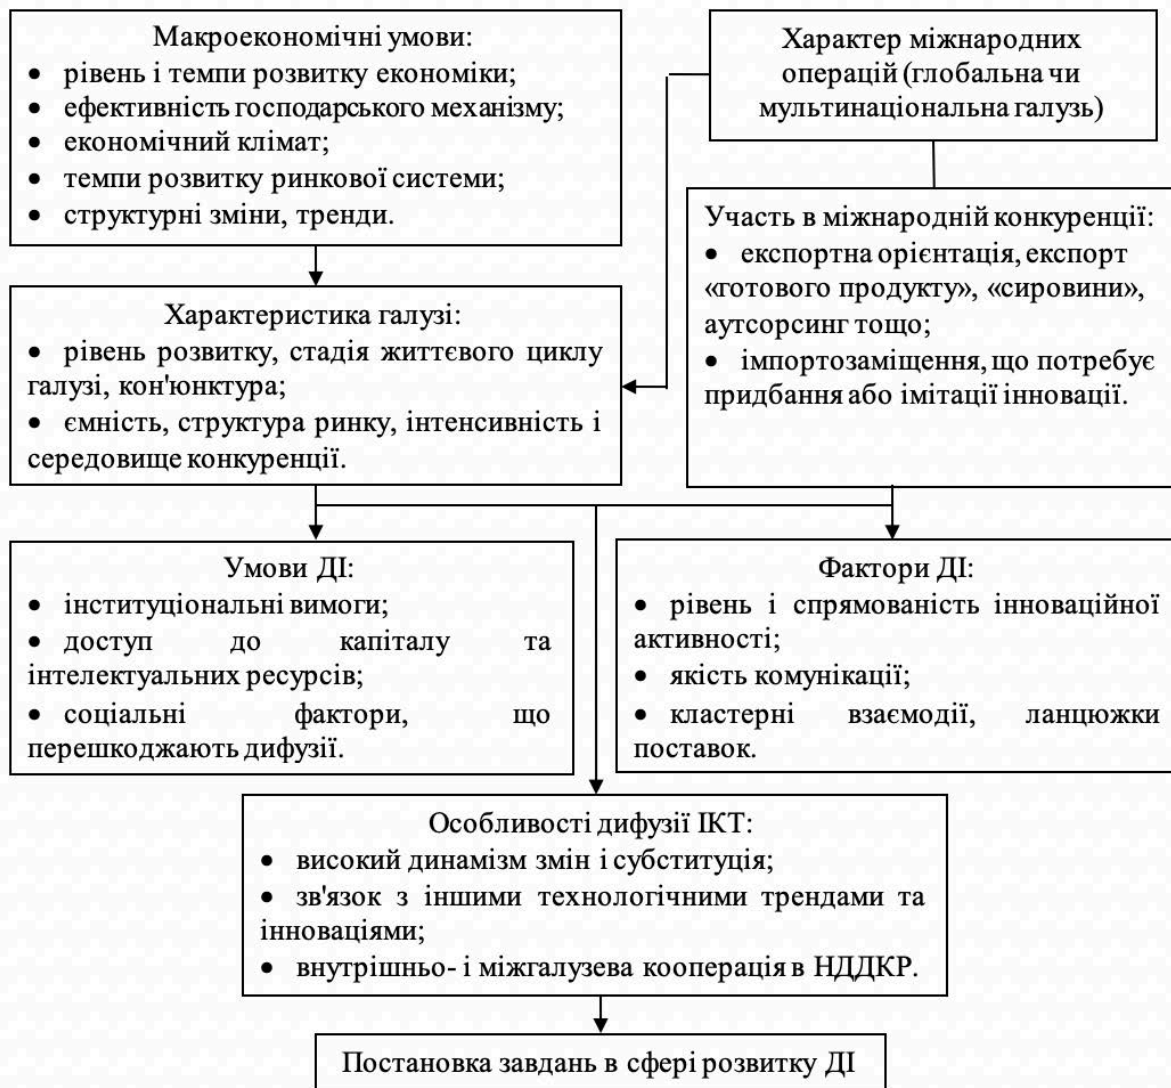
Макроекономічні умови:
• рівень і темпи розвитку економіки;
• ефективність господарського механізму;
• економічний клімат;
• темпи розвитку ринкової системи;
• структурні зміни, тренди.

Характер міжнародних операцій (глобальна чи мультинаціональна галузь)

Участь в міжнародній конкуренції:
• експортна орієнтація, експорт «готового продукту», «сировини», аутсорсинг тощо;
• імпортозаміщення, що потребує придбання або імітації інновації.

Характеристика галузі:
• рівень розвитку, стадія життєвого циклу галузі, кон'юнктура;
• ємність, структура ринку, інтенсивність і середовище конкуренції.

Умови ДІ:
• інституціональні вимоги;
• доступ до капіталу та інтелектуальних ресурсів;
• соціальні фактори, що перешкоджають дифузії.

Фактори ДІ:
• рівень і спрямованість інноваційної активності;
• якість комунікації;
• кластерні взаємодії, ланцюжки поставок.

Особливості дифузії ІКТ:
• високий динамізм змін і субституція;
• зв'язок з іншими технологічними трендами та інноваціями;
• внутрішньо- і міжгалузева кооперація в НДДКР.

Постановка завдань в сфері розвитку ДІ